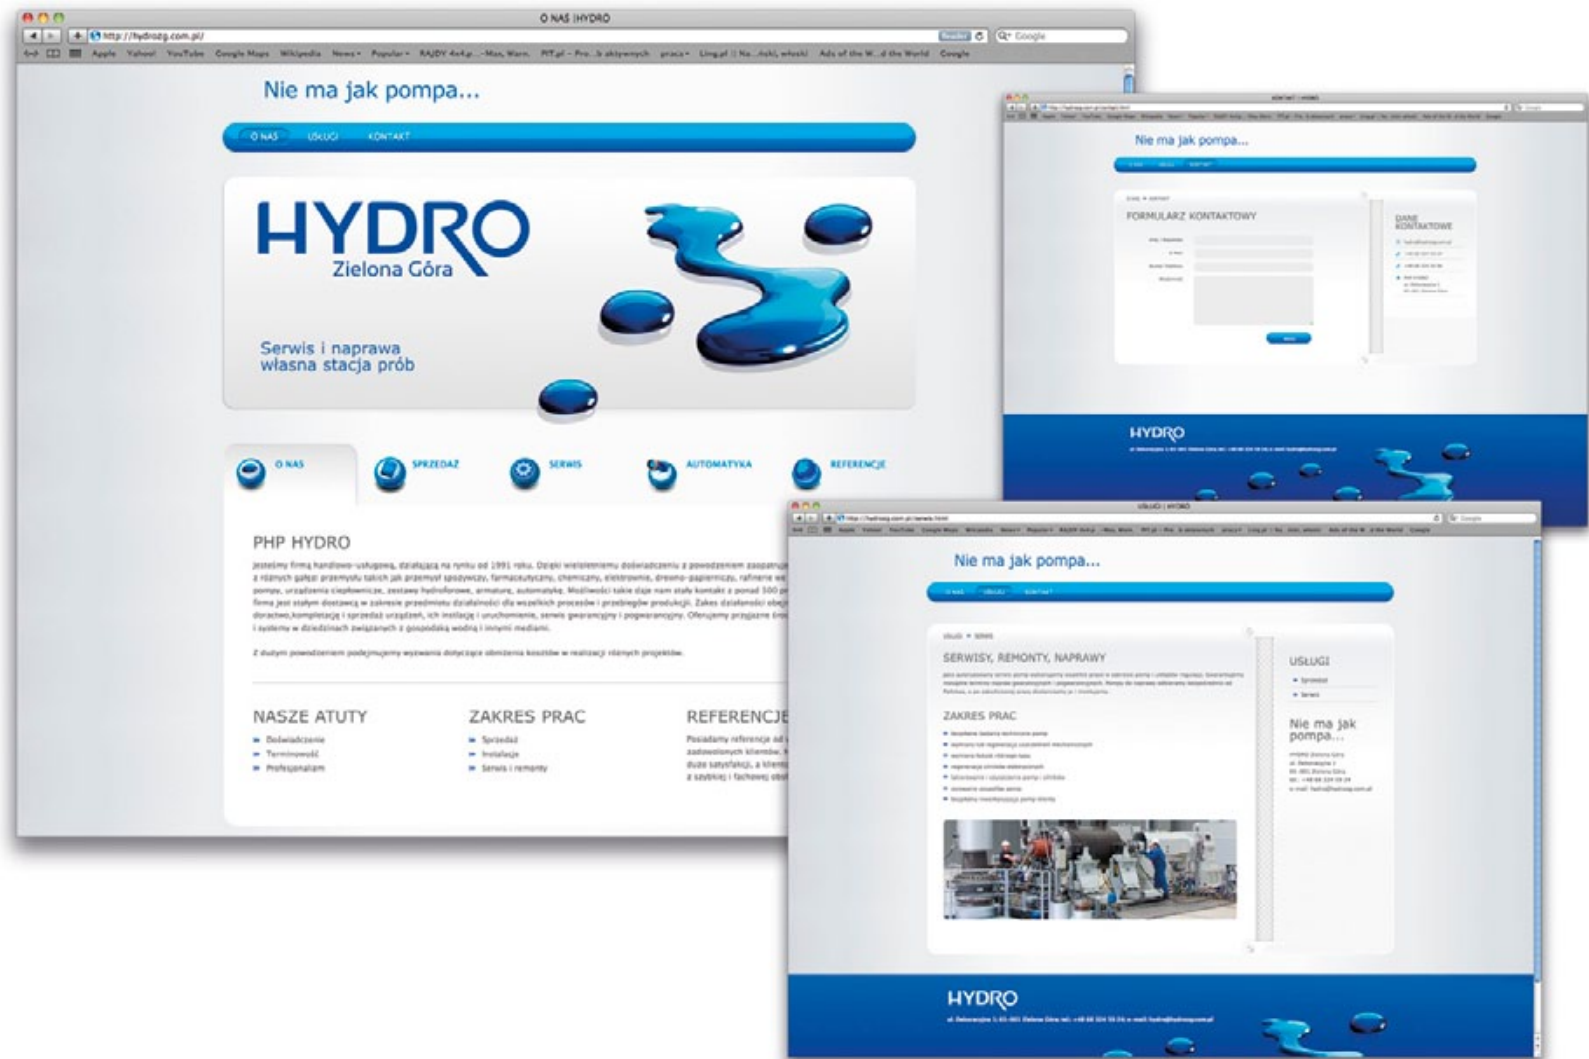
O NAS | HYDRO

http://hydrozg.com.pl/

Google

Apple Yahoo! YouTube Google Maps Wikipedia News Popular RAJDY 4x4 Wikipedia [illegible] Ling.pl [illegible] Ads of the World Google

Nie ma jak pompa...

O NAS USŁUGI KONTAKT

HYDRO
Zielona Góra

Serwis i naprawa
własna stacja prób

O NAS SPRZEDAŻ SERWIS AUTOMATYKA REFERENCJE

PHP HYDRO

Jesteśmy firmą handlowo-usługową, działającą na rynku od 1991 roku. Dzięki wieloletniemu doświadczeniu z powodzeniem zaopatruj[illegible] z różnych gałęzi przemysłu takich jak przemysł spożywczy, farmaceutyczny, chemiczny, elektrownie, drewno-papierniczy, rafinerie we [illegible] pompy, urządzenia ciepłownicze, zestawy hydroforowe, armature, automatykę. Możliwości takie daje nam stały kontakt z ponad 500 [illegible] firma jest stałym dostawcą w zakresie przedmiotu działalności dla wszelkich procesów i przebiegów produkcji. Zakres działalności obej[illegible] doradztwo,kompletacje i sprzedaż urządzeń, ich instalację i uruchomienie, serwis gwarancyjny i pogwarancyjny. Oferujemy przyjazne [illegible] i systemy w dziedzinach związanych z gospodarką wodną i innymi mediami.

Z dużym powodzeniem podejmujemy wyzwania dotyczące obniżenia kosztów w realizacji różnych projektów.

NASZE ATUTY
Doświadczenie
Terminowość
Profesjonalizm

ZAKRES PRAC
Sprzedaż
Instalacje
Serwis i remonty

REFERENCJE
Posiadamy referencje od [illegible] zadowolonych klientów, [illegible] duże satysfakcji, a klient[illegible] z szybkiej i fachowej obs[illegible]

Nie ma jak pompa...

FORMULARZ KONTAKTOWY

DANE KONTAKTOWE

HYDRO

Nie ma jak pompa...

SERWISY, REMONTY, NAPRAWY

ZAKRES PRAC

USŁUGI

Nie ma jak pompa...

HYDRO